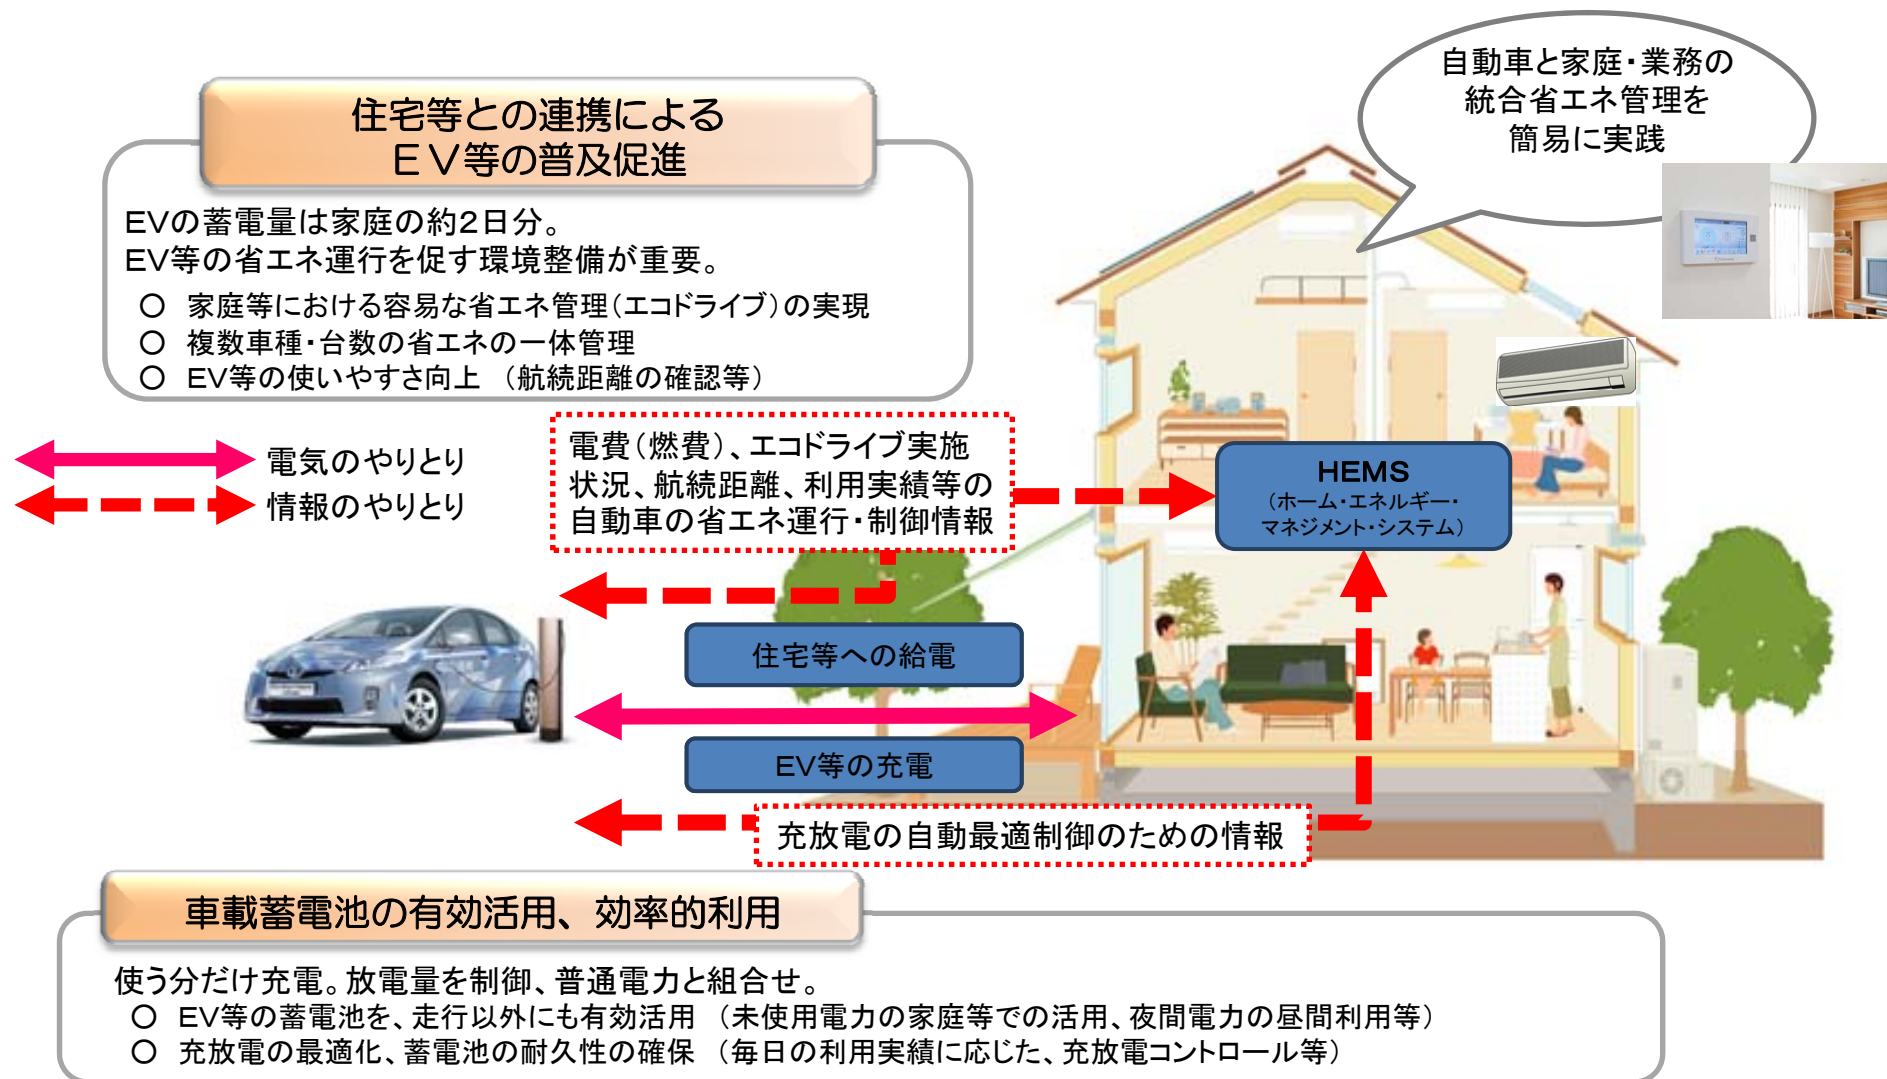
住宅等との連携による
ＥＶ等の普及促進

EVの蓄電量は家庭の約2日分。
EV等の省エネ運行を促す環境整備が重要。

○ 家庭等における容易な省エネ管理（エコドライブ）の実現
○ 複数車種・台数の省エネの一体管理
○ EV等の使いやすさ向上 （航続距離の確認等）

自動車と家庭・業務の
統合省エネ管理を
簡易に実践

電気のやりとり
情報のやりとり

電費（燃費）、エコドライブ実施状況、航続距離、利用実績等の自動車の省エネ運行・制御情報

HEMS
（ホーム・エネルギー・マネジメント・システム）

住宅等への給電

EV等の充電

充放電の自動最適制御のための情報

車載蓄電池の有効活用、効率的利用

使う分だけ充電。放電量を制御、普通電力と組合せ。
○ EV等の蓄電池を、走行以外にも有効活用 （未使用電力の家庭等での活用、夜間電力の昼間利用等）
○ 充放電の最適化、蓄電池の耐久性の確保 （毎日の利用実績に応じた、充放電コントロール等）